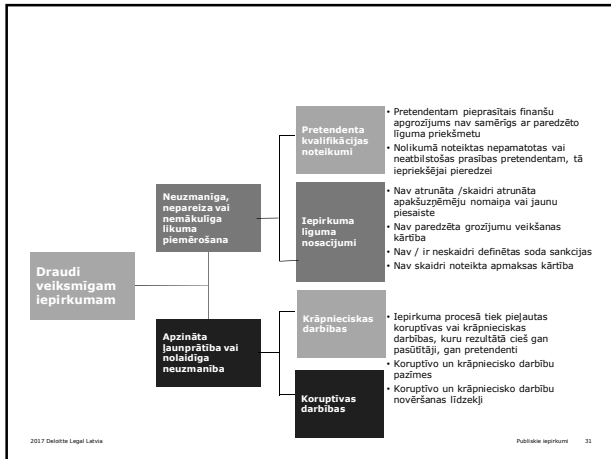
Draudi veiksmīgam iepirkumam

Neuzmanīga, nepareiza vai nemākulīga likuma piemērošana

Pretendenta kvalifikācijas noteikumi

• Pretendentam pieprasītais finanšu apgrozījums nav samērīgs ar paredzēto līguma priekšmetu
• Nolikumā noteiktas nepamatotas vai neatbilstošas prasības pretendentam, tā iepriekšējai pieredzei

Iepirkuma līguma nosacījumi

• Nav atrunāta /skaidri atrunāta apakšuzņēmēju nomaiņa vai jaunu piesaiste
• Nav paredzēta grozījumu veikšanas kārtība
• Nav / ir neskaidri definētas soda sankcijas
• Nav skaidri noteikta apmaksas kārtība

Apzināta ļaunprātība vai nolaidīga neuzmanība

Krāpnieciskas darbības

Koruptīvas darbības

• Iepirkuma procesā tiek pieļautas koruptīvas vai krāpnieciskas darbības, kuru rezultātā cieš gan pasūtītāji, gan pretendenti
• Koruptīvo un krāpniecisko darbību pazīmes
• Koruptīvo un krāpniecisko darbību novēršanas līdzekļi

2017 Deloitte Legal Latvia

Publiskie iepirkumi 31